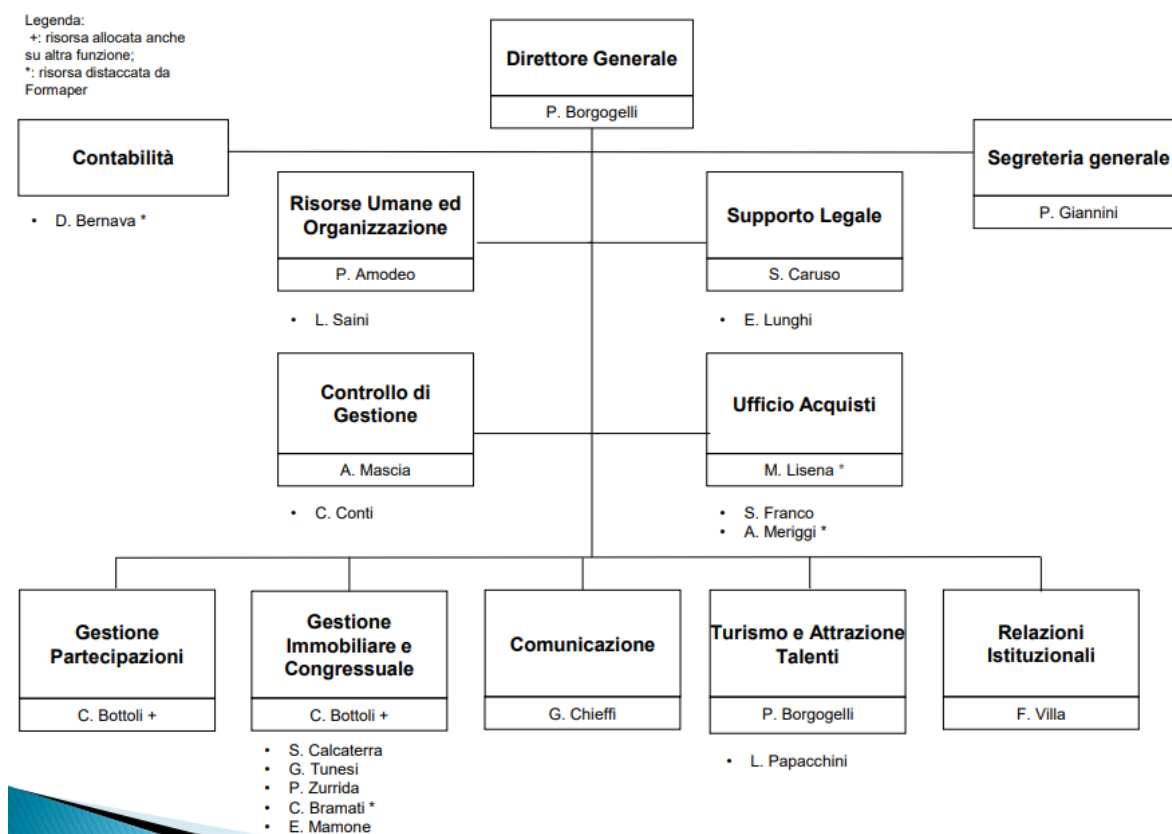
Legenda:
+: risorsa allocata anche su altra funzione;
*: risorsa distaccata da Formaper

Direttore Generale
P. Borgogelli

Contabilità
• D. Bernava *

Segreteria generale
P. Giannini

Risorse Umane ed Organizzazione
P. Amodeo
• L. Saini

Supporto Legale
S. Caruso
• E. Lunghi

Controllo di Gestione
A. Mascia
• C. Conti

Ufficio Acquisti
M. Lisena *
• S. Franco
• A. Meriggi *

Gestione Partecipazioni
C. Bottoli +

Gestione Immobiliare e Congressuale
C. Bottoli +
• S. Calcaterra
• G. Tunesi
• P. Zurrida
• C. Bramati *
• E. Mamone

Comunicazione
G. Chieffi

Turismo e Attrazione Talenti
P. Borgogelli
• L. Papacchini

Relazioni Istituzionali
F. Villa